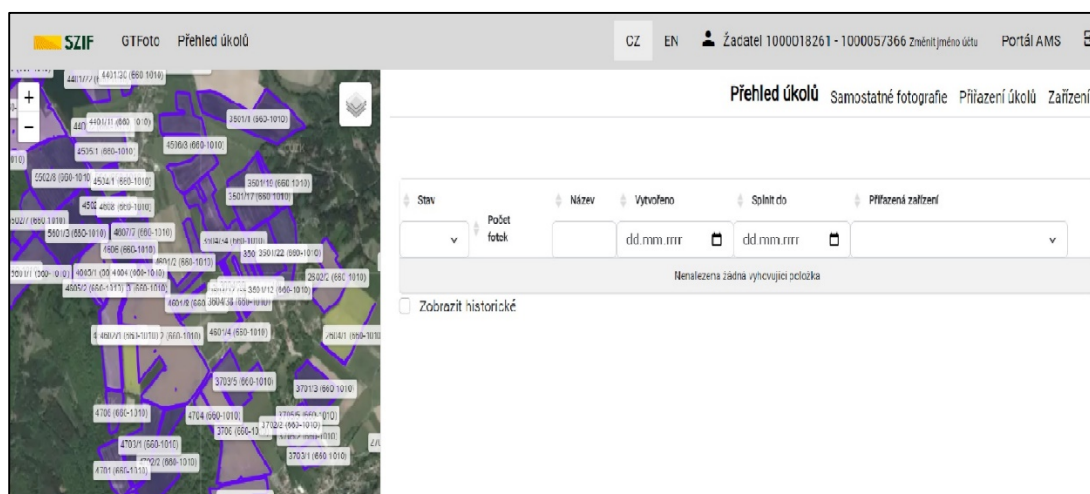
SZIF GTFoto Přehled úkolů

CZ EN Žadatel 1000018261 - 1000057366 Změnit jméno účtu Portál AMS

+
−

4401/11 (660-1010)
3501/1 (660-1010)
4505/1 (660-1010)
4506/3 (660-1010)
5502/8 (660-1010)
4504/1 (660-1010)
3501/10 (660-1010)
3501/17 (660-1010)
5501/3 (660-1010)
4807/7 (660-1010)
4606 (660-1010)
4601/2 (660-1010)
4601/4 (660-1010)
3703/5 (660-1010)
3703/3 (660-1010)
4706 (660-1010)
4704 (660-1010)
3706 (660-1010)
4701/1 (660-1010)
4701 (660-1010)
3703/1 (660-1010)

Přehled úkolů Samostatné fotografie Přiřazení úkolů Zařízení

| Stav | Počet fotek | Název | Vytvořeno | Splnit do | Přiřazená zařízení |
|---|---|---|---|---|---|
| | | | dd.mm.rrrr | dd.mm.rrrr | |
| Nenalezena žádná vyhovující položka | | | | | |

Zobrazit historické